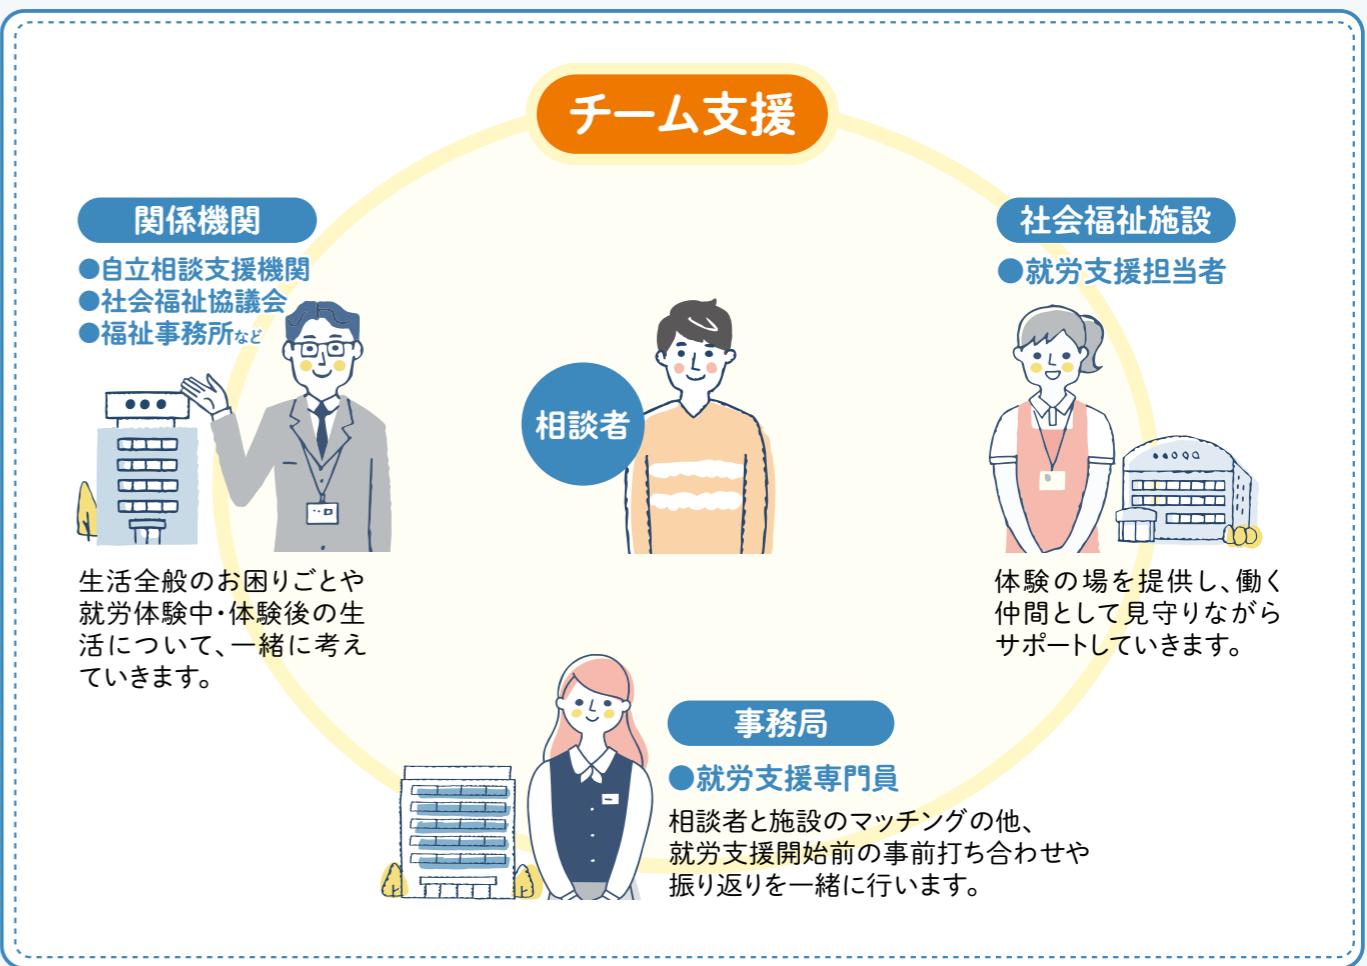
チーム支援

関係機関
●自立相談支援機関
●社会福祉協議会
●福祉事務所など

生活全般のお困りごとや就労体験中・体験後の生活について、一緒に考えていきます。

相談者

社会福祉施設
●就労支援担当者

体験の場を提供し、働く仲間として見守りながらサポートしていきます。

事務局
●就労支援専門員

相談者と施設のマッチングの他、就労支援開始前の事前打ち合わせや振り返りを一緒に行います。